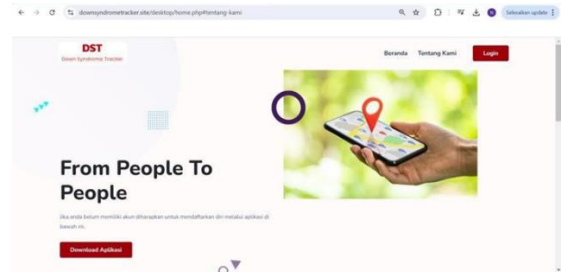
downsyndrometracker.site/desktop/home.php#tentang-kami

Selesaikan update

DST
Down Syndrome Tracker

Beranda Tentang Kami Login

From People To People

Jika anda belum memiliki akun diharapkan untuk mendaftarkan diri melalui aplikasi di bawah ini.

Download Aplikasi